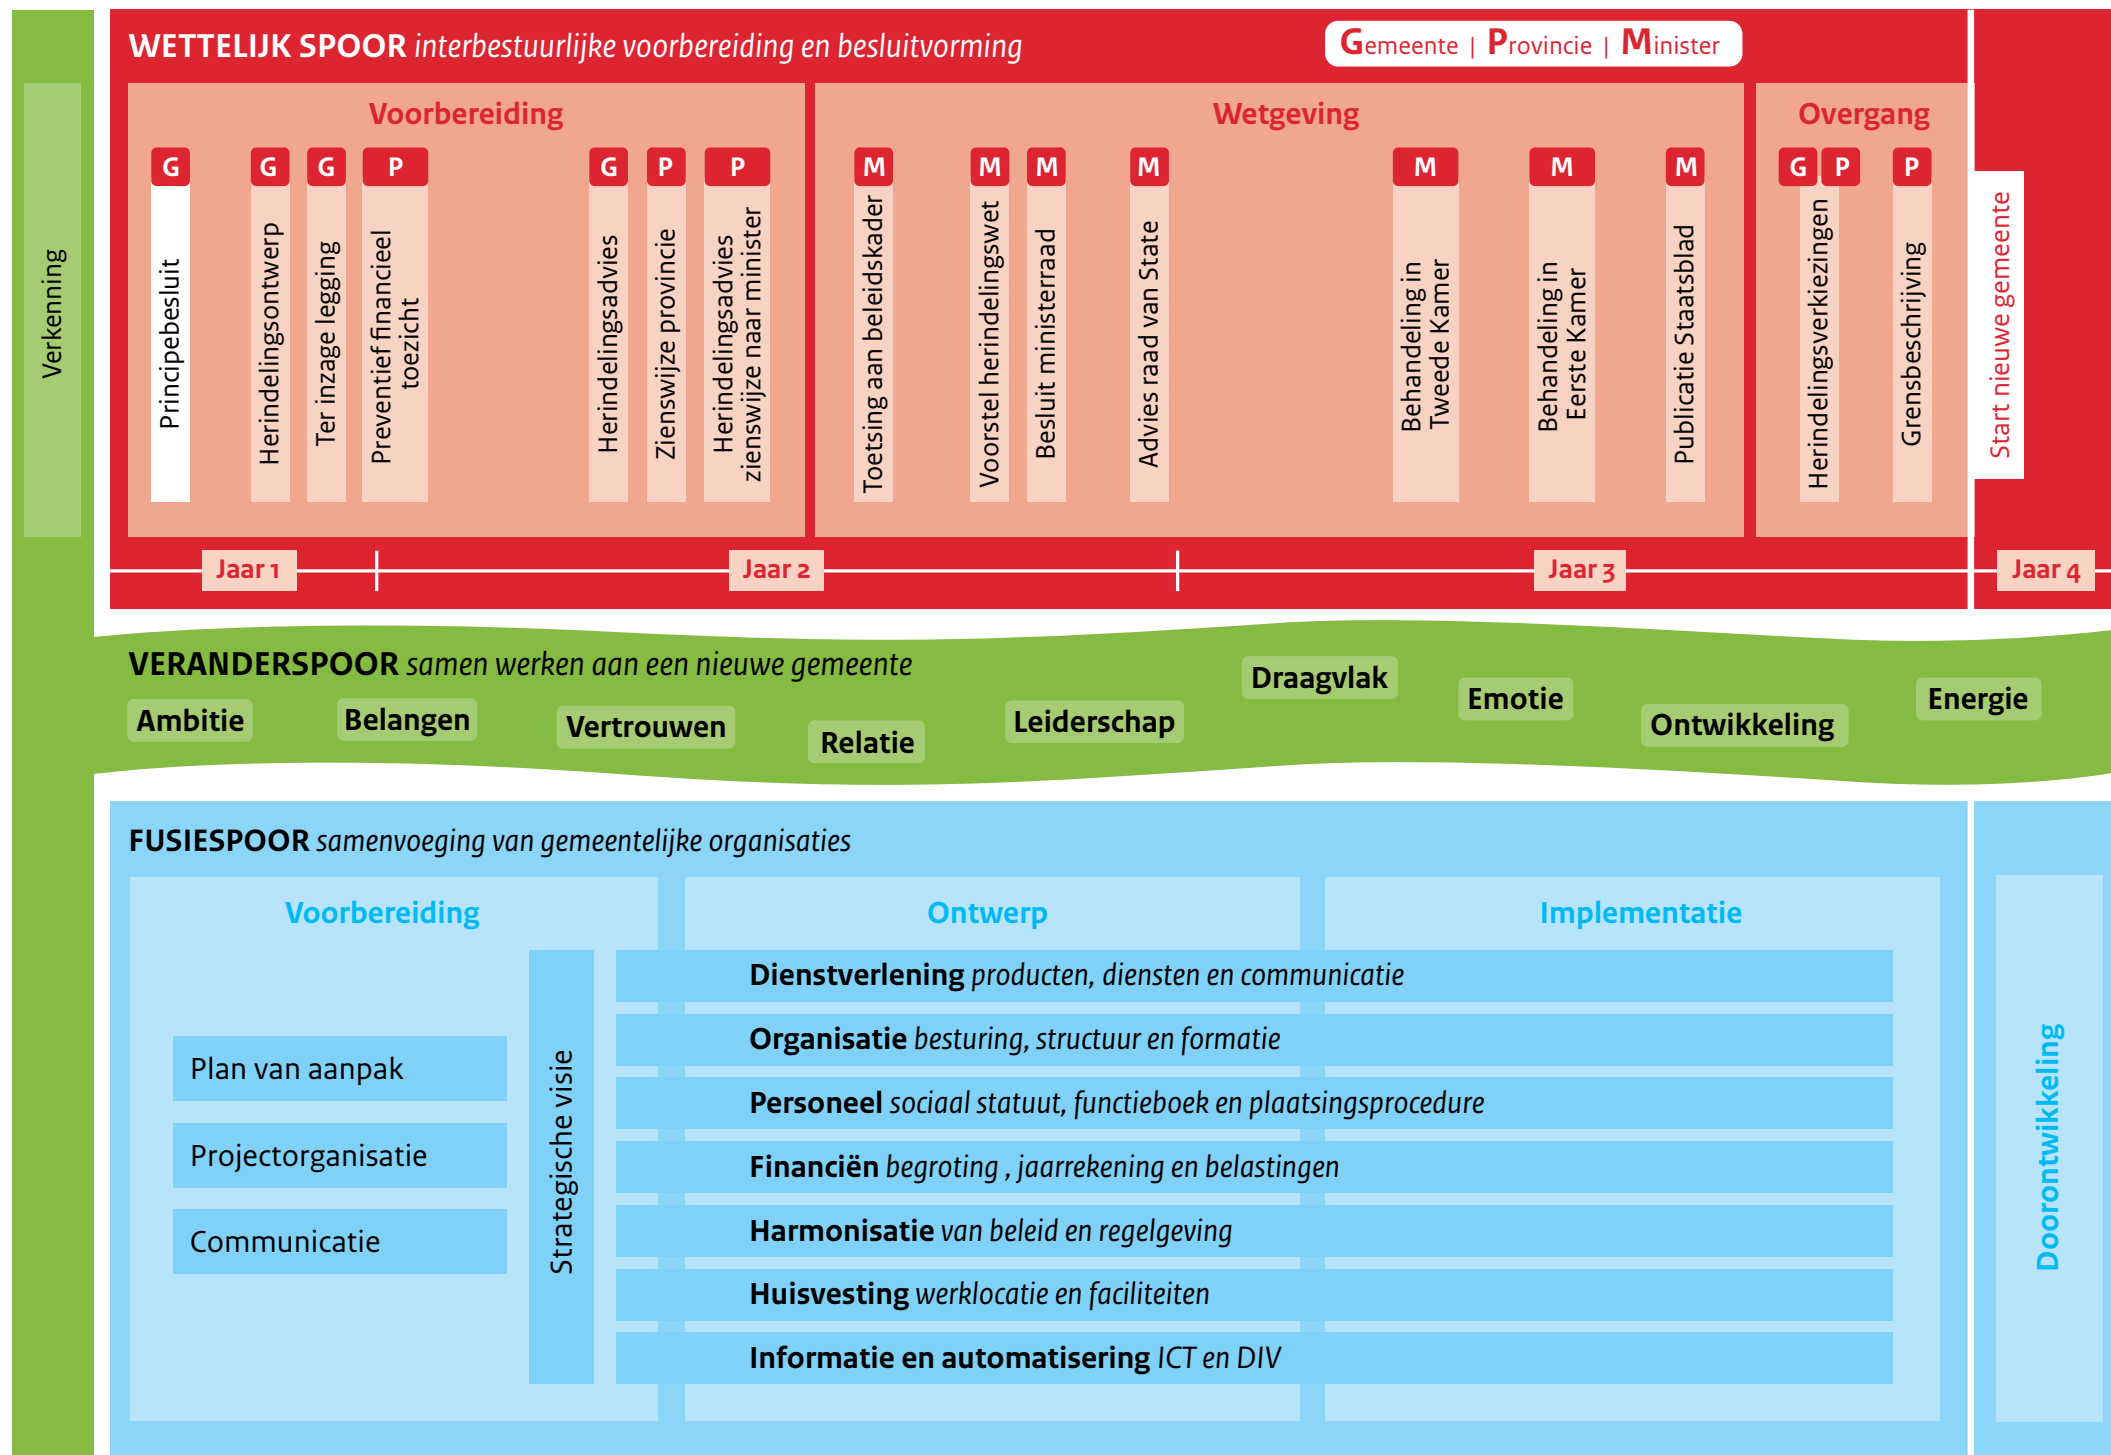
Verkenning

WETTELIJK SPOOR interbestuurlijke voorbereiding en besluitvorming

Gemeente | Provincie | Minister

Voorbereiding

G Principebesluit

G Herindelingsontwerp

G Ter inzage legging

P Preventief financieel toezicht

G Herindelingsadvies

P Zienswijze provincie

P Herindelingsadvies zienswijze naar minister

Wetgeving

M Toetsing aan beleidskader

M Voorstel herindelingswet

M Besluit ministerraad

M Advies raad van State

M Behandeling in Tweede Kamer

M Behandeling in Eerste Kamer

M Publicatie Staatsblad

Overgang

G P Herindelingsverkiezingen

P Grensbeschrijving

Start nieuwe gemeente

Jaar 1 Jaar 2 Jaar 3 Jaar 4

VERANDERSPOOR samen werken aan een nieuwe gemeente

Ambitie Belangen Vertrouwen Relatie Leiderschap Draagvlak Emotie Ontwikkeling Energie

FUSIESPOOR samenvoeging van gemeentelijke organisaties

Voorbereiding

Ontwerp

Implementatie

Plan van aanpak

Projectorganisatie

Communicatie

Strategische visie

Dienstverlening producten, diensten en communicatie

Organisatie besturing, structuur en formatie

Personeel sociaal statuut, functieboek en plaatsingsprocedure

Financiën begroting , jaarrekening en belastingen

Harmonisatie van beleid en regelgeving

Huisvesting werklocatie en faciliteiten

Informatie en automatisering ICT en DIV

Doorontwikkeling